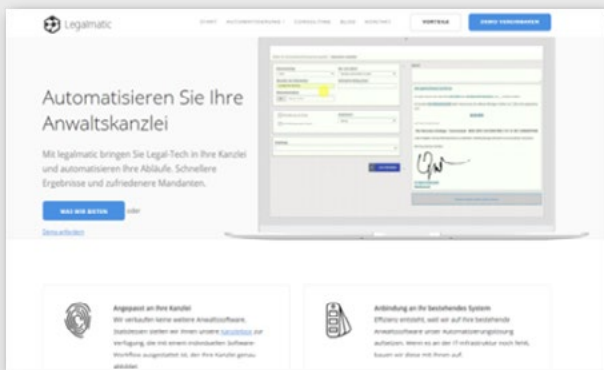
Legalmatic

START AUTOMATISIERUNG CONSULTING BLOG KONTAKT

VORTEILE

ZWEI VEREINBAREN

Automatisieren Sie Ihre Anwaltskanzlei

Mit legalmatic bringen Sie Legal-Tech in Ihre Kanzlei und automatisieren Ihre Abläufe. Schnellere Ergebnisse und zufriedenere Mandanten.

WAS WIR BIETEN oder

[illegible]

Angepasst an Ihre Kanzlei

Wir verkaufen keine weitere Anwaltssoftware. Stattdessen stellen wir Ihnen unsere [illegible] zur Verfügung, die mit einem individuellen Software-Workflow ausgestattet ist, der Ihre Kanzlei genau abbildet.

Anbindung an Ihr bestehendes System

Effizienz entsteht, weil wir auf Ihre bestehende Anwaltssoftware unser Automatisierungslösung aufsetzen. Wenn es an der IT-Infrastruktur noch fehlt, bauen wir diese mit Ihnen auf.